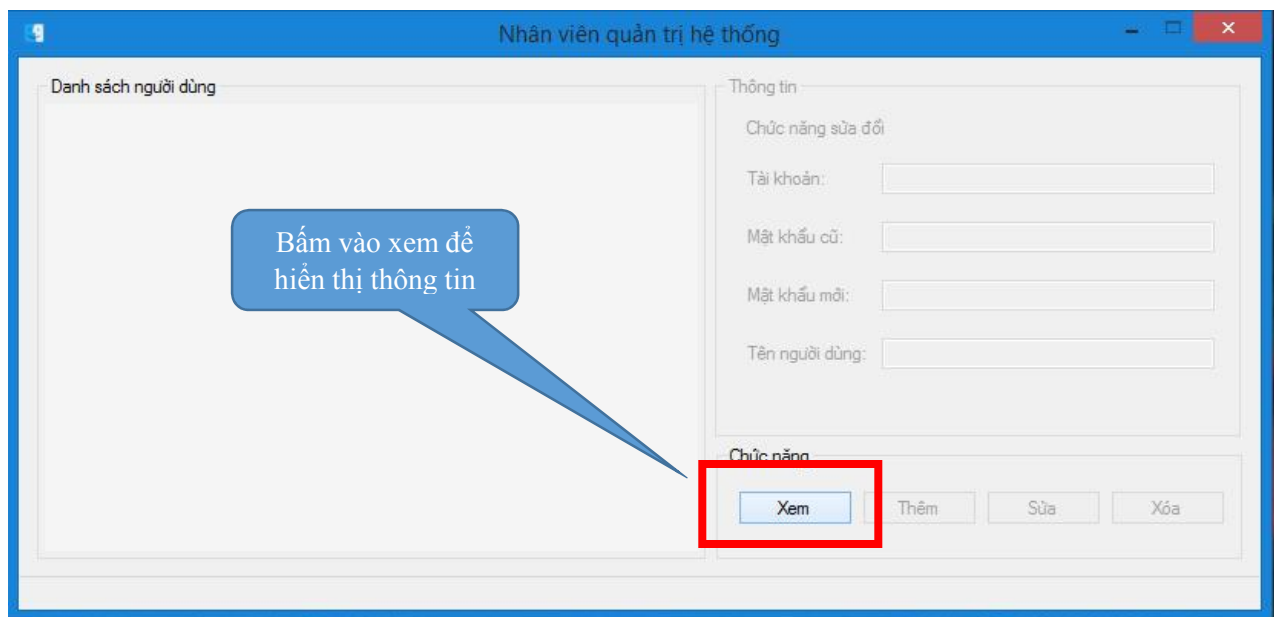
Nhân viên quản trị hệ thống

Danh sách người dùng

Bấm vào xem để hiển thị thông tin

Thông tin

Chức năng sửa đổi

Tài khoản:

Mật khẩu cũ:

Mật khẩu mới:

Tên người dùng:

Chức năng

Xem

Thêm

Sửa

Xóa